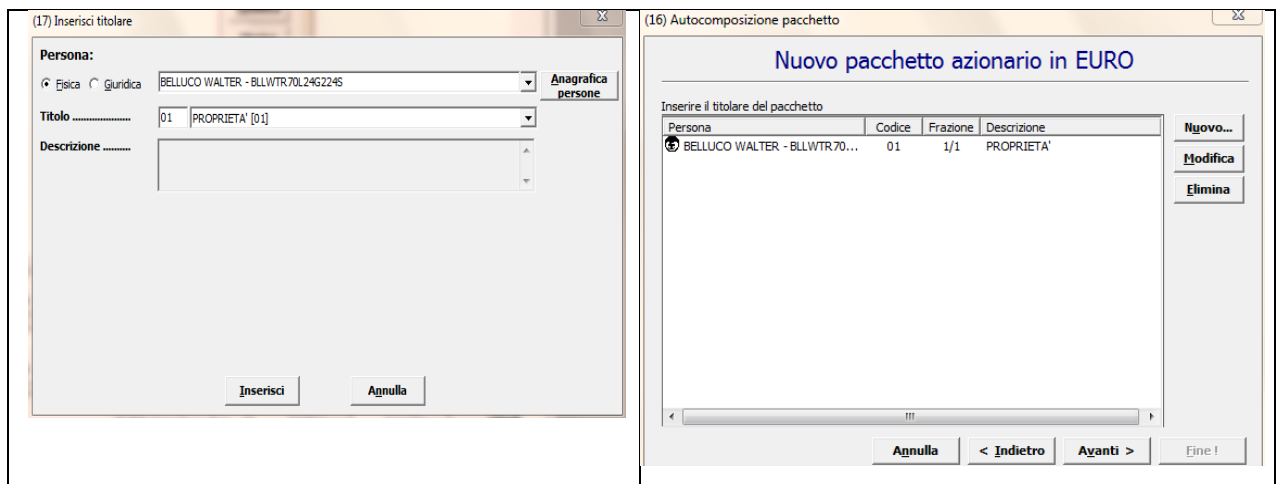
(17) Inserisci titolare

Persona:

Fisica Giuridica

BELLUCO WALTER - BLLWTR70L24G224S

Anagrafica persone

Titolo ..................

01 PROPRIETA' [01]

Descrizione .........

Inserisci

Annulla

(16) Autocomposizione pacchetto

Nuovo pacchetto azionario in EURO

Inserire il titolare del pacchetto

| Persona | Codice | Frazione | Descrizione |
|---|---|---|---|
| BELLUCO WALTER - BLLWTR70... | 01 | 1/1 | PROPRIETA' |

Nuovo...

Modifica

Elimina

Annulla

< Indietro

Avanti >

Fine !